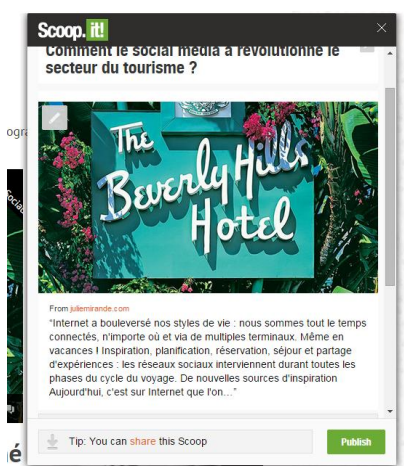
Scoop.it!

×

Comment le social média a révolutionné le secteur du tourisme ?

The Beverly Hills Hotel

From juliemirande.com

"Internet a bouleversé nos styles de vie : nous sommes tout le temps connectés, n'importe où et via de multiples terminaux. Même en vacances ! Inspiration, planification, réservation, séjour et partage d'expériences : les réseaux sociaux interviennent durant toutes les phases du cycle du voyage. De nouvelles sources d'inspiration Aujourd'hui, c'est sur Internet que l'on..."

Tip: You can share this Scoop

Publish

ogra

Socia

é